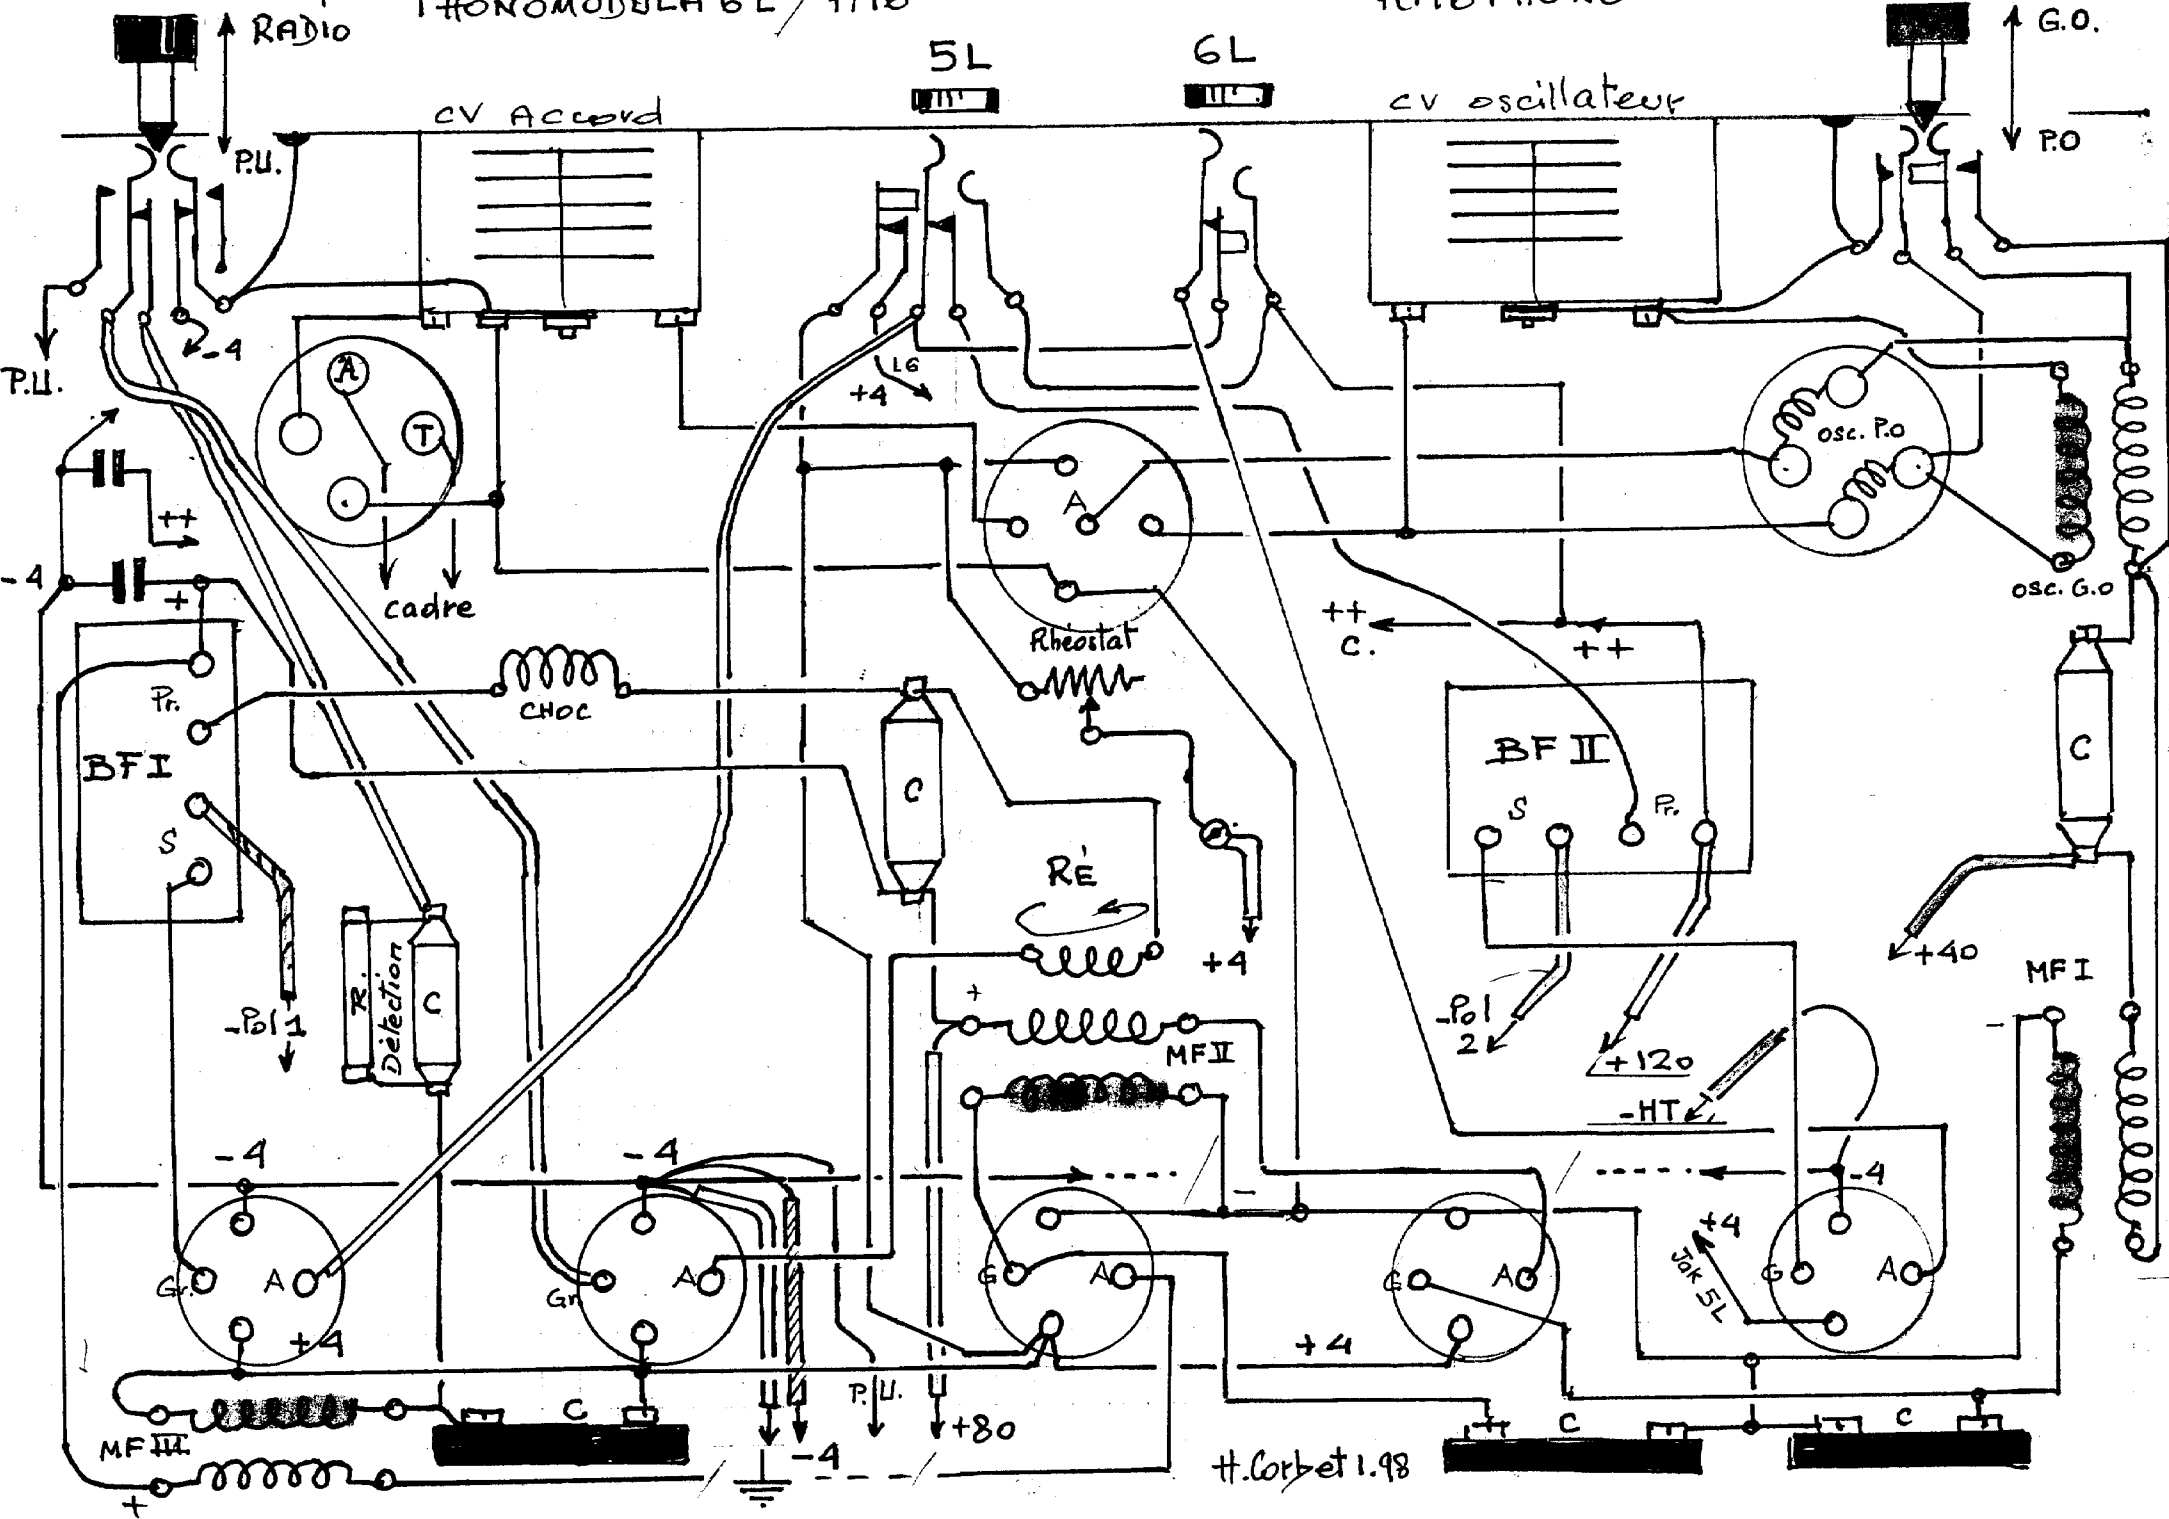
RADIO
PHONOMODULA 6L / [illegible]
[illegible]
G.O.
5L
6L
CV Accord
CV oscillateur
P.U.
P.O
P.U.
-4
A
T
L6
+4
A
osc. P.O
++
-4
cadre
Rhéostat
++
C.
++
osc. G.O
+
Pr.
CHOC
C
BF I
BF II
S
Pr.
C
S
RÉ
+40
-Pol 1
R. Détection
C
+4
MF I
+
-Pol 2
+120
MF II
-HT
-4
-4
-4
+4
Jok 5L
G.
A
Gr
A
G
A
G
A
G
A
+4
+4
C
MF III
P.U.
+80
C
C
+
-4
H.Corbet 1.98